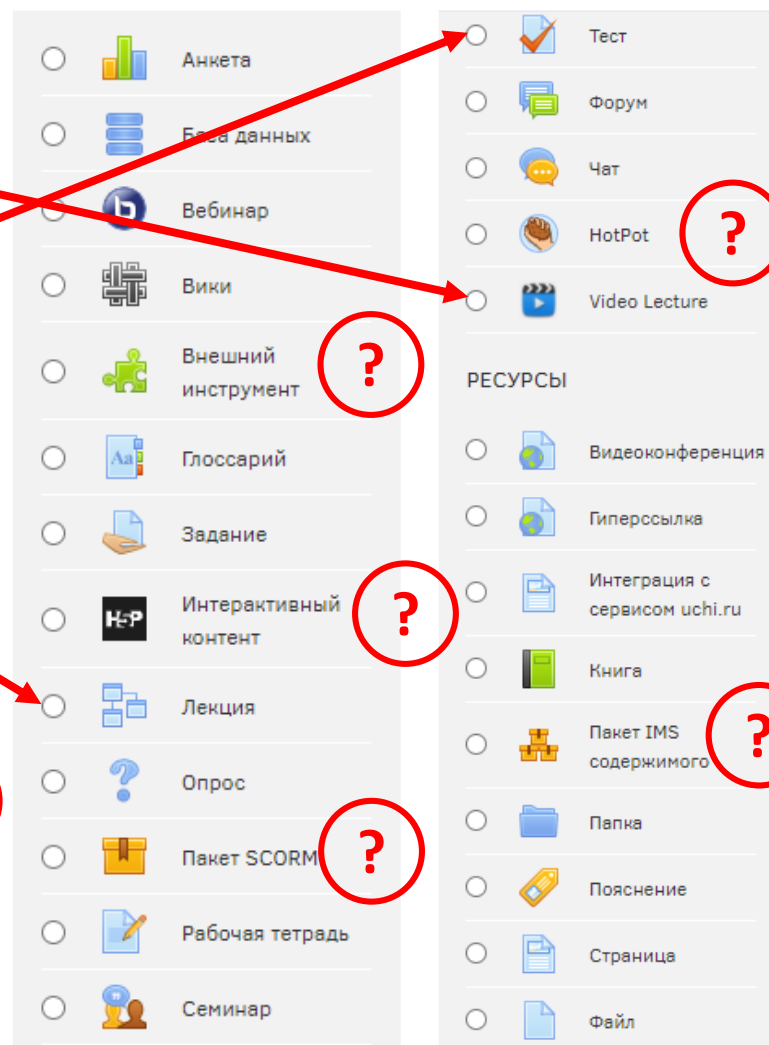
Анкета

База данных

Вебинар

Вики

Внешний инструмент

?

Глоссарий

Задание

H5P

Интерактивный контент

?

Лекция

Опрос

Пакет SCORM

?

Рабочая тетрадь

Семинар

Тест

Форум

Чат

HotPot

?

Video Lecture

РЕСУРСЫ

Видеоконференция

Гиперссылка

Интеграция с сервисом uchi.ru

Книга

Пакет IMS содержимого

?

Папка

Пояснение

Страница

Файл